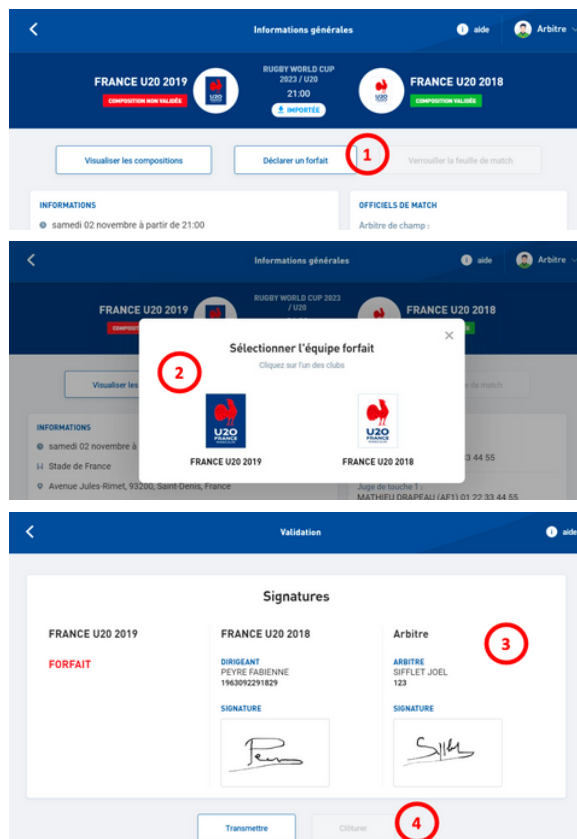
Informations générales
aide
Arbitre

FRANCE U20 2019
COMPOSITION NON VALIDÉE
U20 FRANCE
RUGBY WORLD CUP 2023 / U20
21:00
IMPORTÉE
FRANCE U20 2018
COMPOSITION VALIDÉE

Visualiser les compositions
Déclarer un forfait
1
Verrouiller la feuille de match

INFORMATIONS
samedi 02 novembre à partir de 21:00

OFFICIELS DE MATCH
Arbitre de champ :

Informations générales
aide
Arbitre

FRANCE U20 2019
COMPOSITION
RUGBY WORLD CUP 2023 / U20
FRANCE U20 2018

Sélectionner l'équipe forfait
Cliquez sur l'un des clubs
2
Visualiser les
le match

U20 FRANCE
FRANCE U20 2019
U20 FRANCE
FRANCE U20 2018

INFORMATIONS
samedi 02 novembre à
Stade de France
Avenue Jules-Rimet, 93200, Saint-Denis, France
33 44 55
Juge de touche 1 :
MATHIEU DRAPEAU (AF1) 01 22 33 44 55

Validation
aide

Signatures

FRANCE U20 2019
FORFAIT

FRANCE U20 2018
DIRIGEANT
PEYRE FABIENNE
1963092291829
SIGNATURE

Arbitre
3
ARBITRE
SIFFLET JOEL
123
SIGNATURE

Transmettre
Clôturer
4